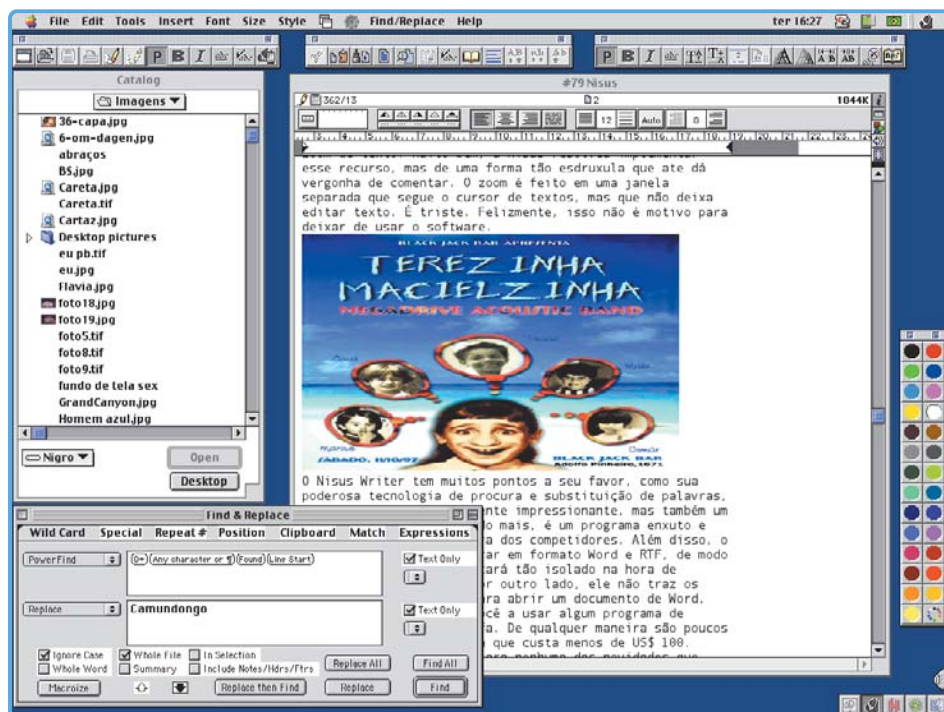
File Edit Tools Insert Font Size Style Find/Replace Help ter 16:27

Catalog

Imagens

36-capa.jpg
6-om-dagen.jpg
abraços
BS.jpg
Careta.jpg
Careta.tif
Cartaz.jpg
Desktop pictures
eu pb.tif
eu.jpg
Flavia.jpg
foto18.jpg
foto19.jpg
foto5.tif
foto8.tif
foto9.tif
fundo de tela sex
GrandCanyon.jpg
Homem azul.jpg

Nigro
Open
Desktop

#79 Nisus

362/13 D2 1844K

12 Auto 0

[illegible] esse recurso, mas de uma forma tão esdruxula que ate dá vergonha de comentar. O zoom é feito em uma janela separada que segue o cursor de textos, mas que não deixa editar texto. É triste. Felizmente, isso não é motivo para deixar de usar o software.

BLACK JACK BAR APRESENTA
TEREZINHA
MACIELZINHA
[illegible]
SÁBADO, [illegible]
BLACK JACK BAR
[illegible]

O Nisus Writer tem muitos pontos a seu favor, como sua poderosa tecnologia de procura e substituição de palavras, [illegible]nte impressionante, mas também um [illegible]o mais, é um programa enxuto e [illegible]a dos competidores. Além disso, o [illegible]ar em formato Word e RTF, de modo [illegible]ará tão isolado na hora de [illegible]r outro lado, ele não traz os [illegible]ra abrir um documento de Word, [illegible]cê a usar algum programa de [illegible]a. De qualquer maneira são poucos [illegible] que custa menos de US$ 100.

Find & Replace

Wild Card Special Repeat # Position Clipboard Match Expressions

PowerFind
(0+)(Any character or ¶)(Found)(Line Start)
Text Only

Replace
Camundongo
Text Only

Ignore Case Whole File In Selection
Whole Word Summary Include Notes/Hdrs/Ftrs
Replace All Find All
Macroize Replace then Find Replace Find